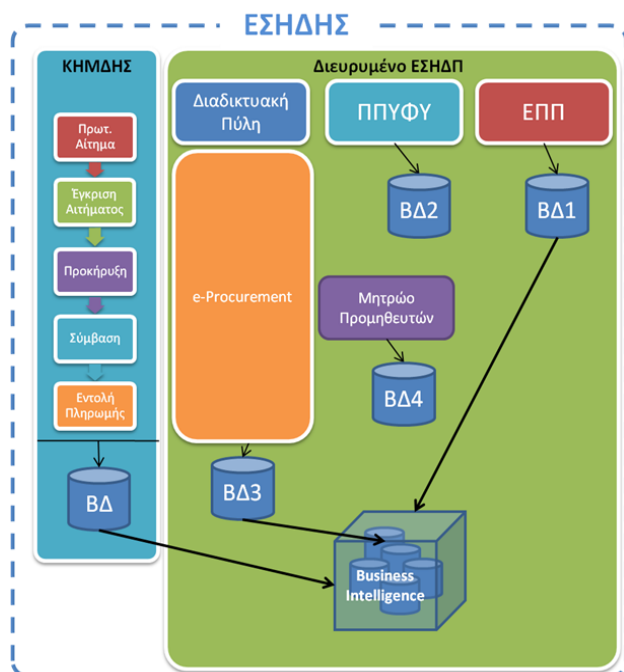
ΕΣΗΔΗΣ

ΚΗΜΔΗΣ

Πρωτ. Αίτημα

Έγκριση Αιτήματος

Προκήρυξη

Σύμβαση

Εντολή Πληρωμής

ΒΔ

Διευρυμένο ΕΣΗΔΠ

Διαδικτυακή Πύλη

ΠΠΥΦΥ

ΕΠΠ

ΒΔ2

ΒΔ1

e-Procurement

Μητρώο Προμηθευτών

ΒΔ4

ΒΔ3

Business Intelligence